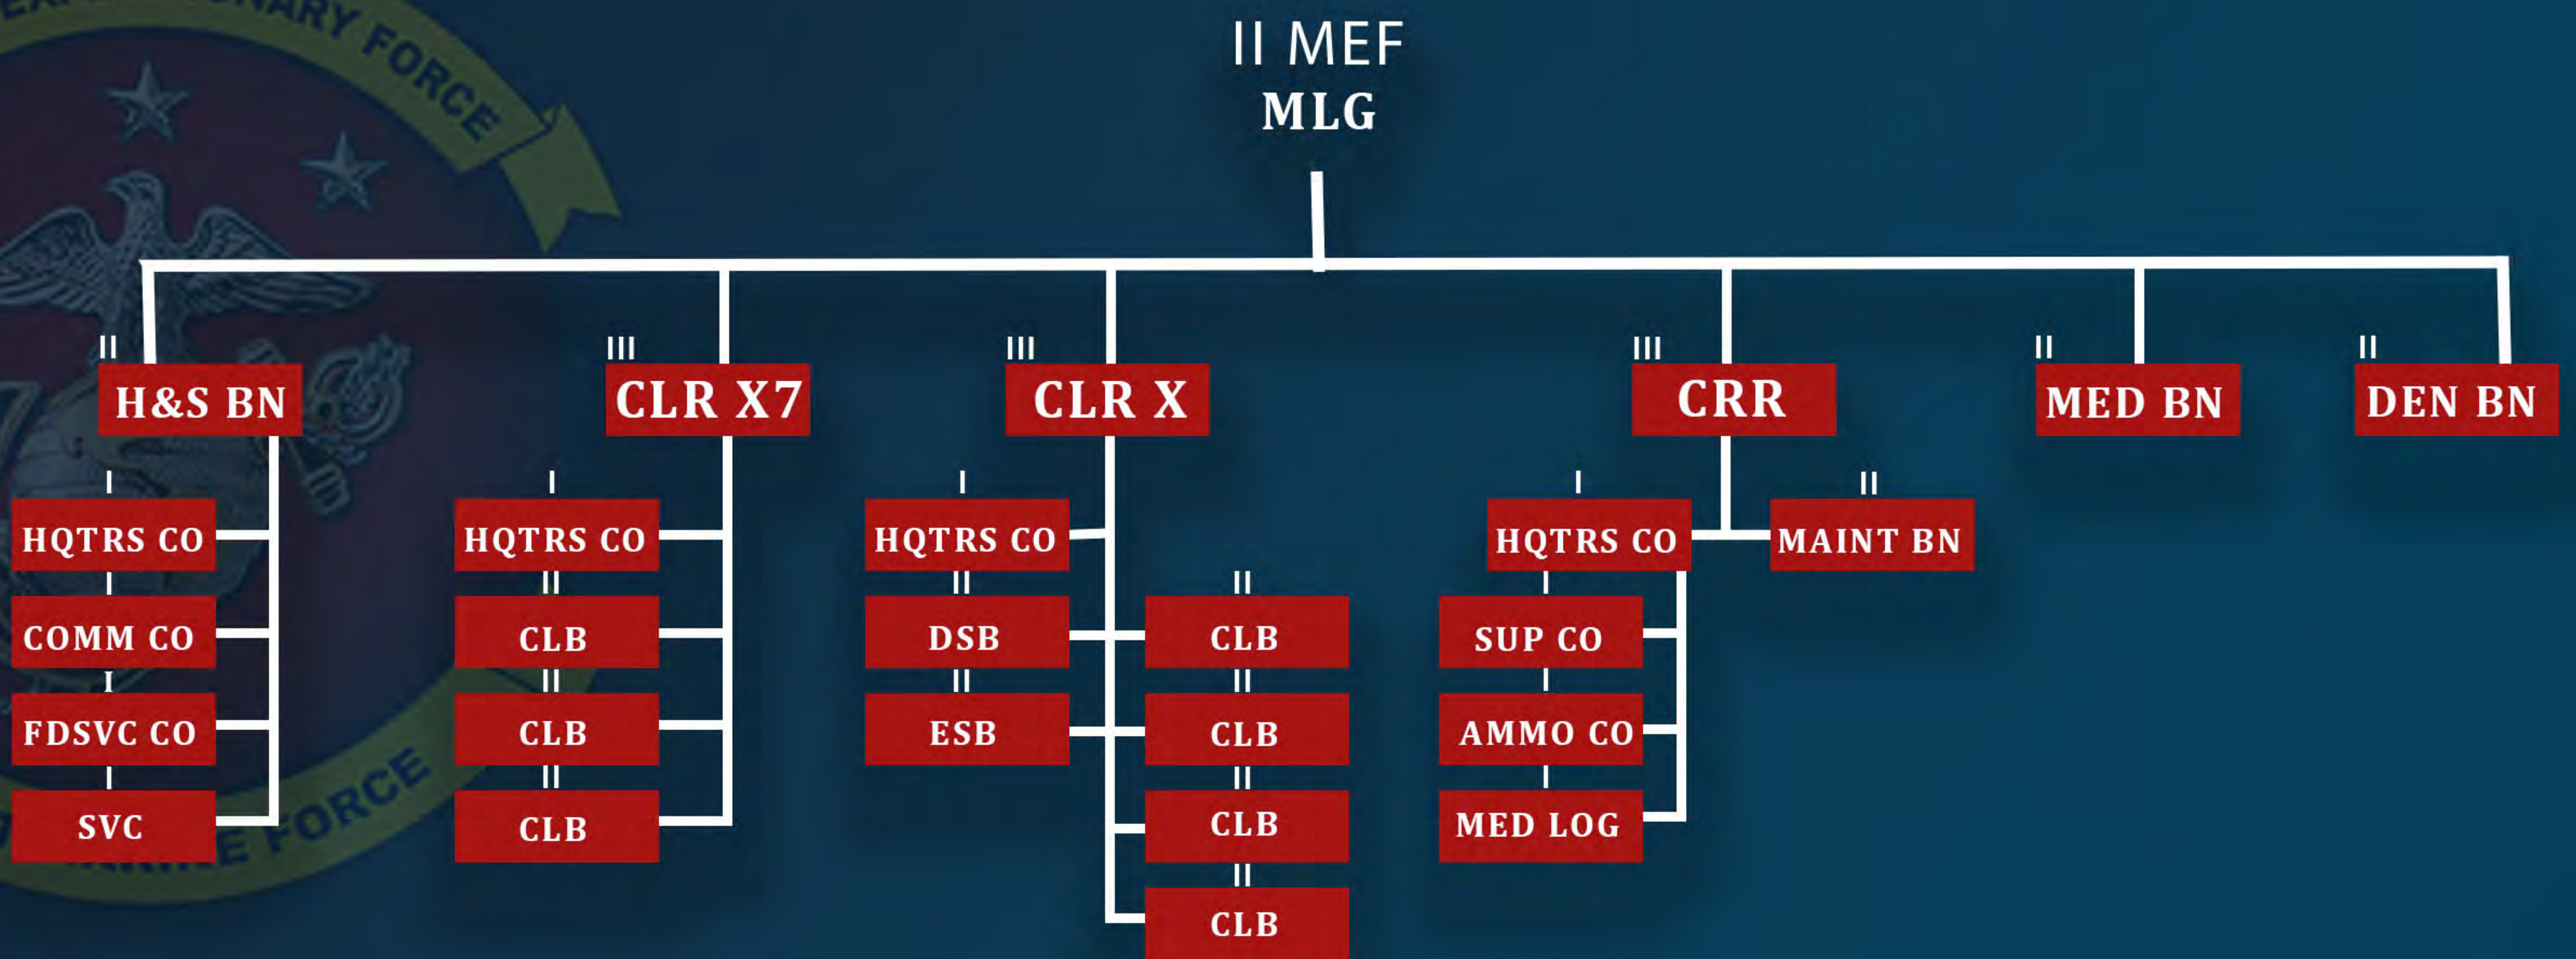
II MEF
MLG

II
H&S BN
I
HQTRS CO
I
COMM CO
I
FDSVC CO
I
SVC

III
CLR X7
I
HQTRS CO
II
CLB
II
CLB
II
CLB

III
CLR X
I
HQTRS CO
II
DSB
II
ESB
II
CLB
II
CLB
II
CLB
II
CLB

III
CRR
I
HQTRS CO
I
SUP CO
I
AMMO CO
I
MED LOG
II
MAINT BN

II
MED BN

II
DEN BN